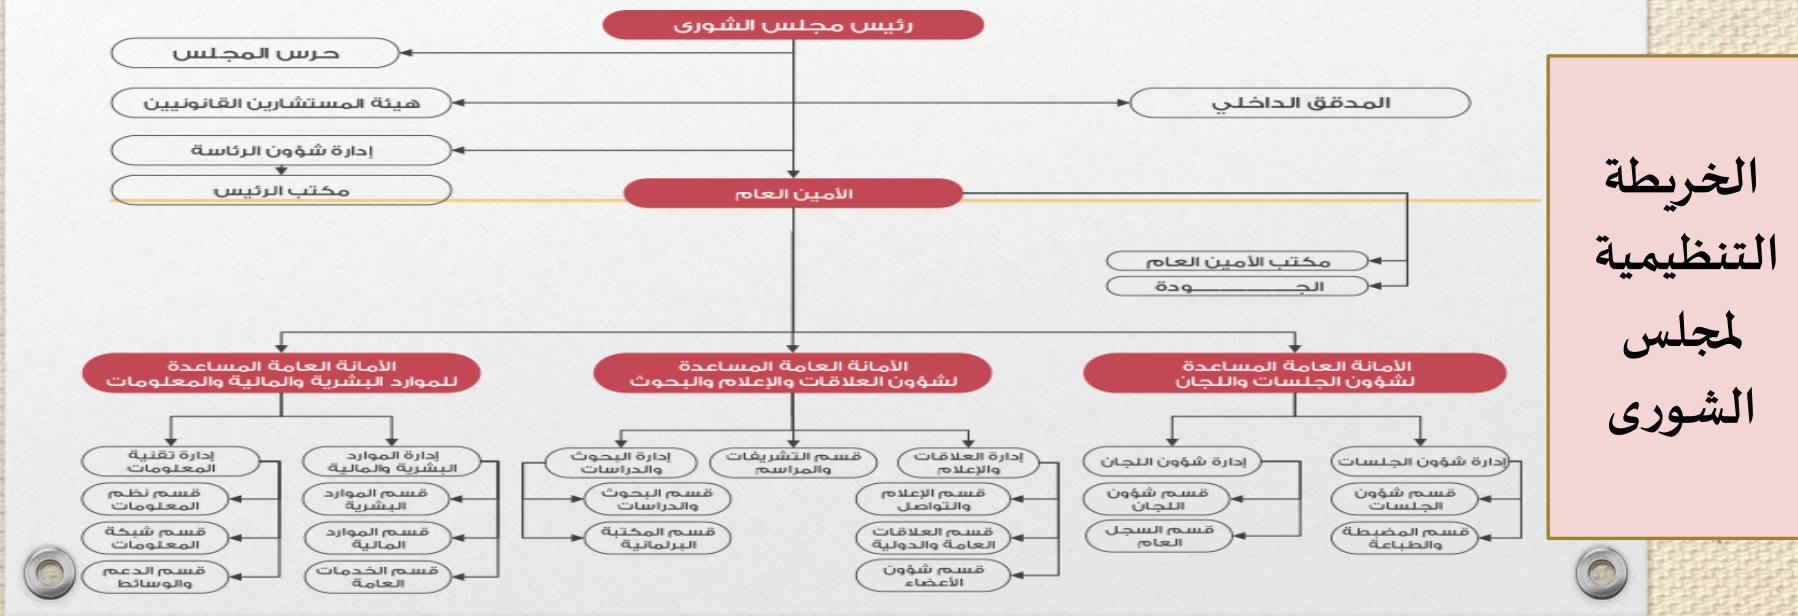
الخريطة التنظيمية لمجلس الشورى

رئيس مجلس الشورى

حرس المجلس

هيئة المستشارين القانونيين

المدقق الداخلي

إدارة شؤون الرئاسة

مكتب الرئيس

الأمين العام

مكتب الأمين العام

الجـــــــــودة

الأمانة العامة المساعدة للموارد البشرية والمالية والمعلومات

الأمانة العامة المساعدة لشؤون العلاقات والإعلام والبحوث

الأمانة العامة المساعدة لشؤون الجلسات واللجان

إدارة تقنية المعلومات

قسم نظم المعلومات

قسم شبكة المعلومات

قسم الدعم والوسائط

إدارة الموارد البشرية والمالية

قسم الموارد البشرية

قسم الموارد المالية

قسم الخدمات العامة

إدارة البحوث والدراسات

قسم البحوث والدراسات

قسم المكتبة البرلمانية

قسم التشريعات والمراسم

إدارة العلاقات والإعلام

قسم الإعلام والتواصل

قسم العلاقات العامة والدولية

قسم شؤون الأعضاء

إدارة شؤون اللجان

قسم شؤون اللجان

قسم السجل العام

إدارة شؤون الجلسات

قسم شؤون الجلسات

قسم المضبطة والطباعة